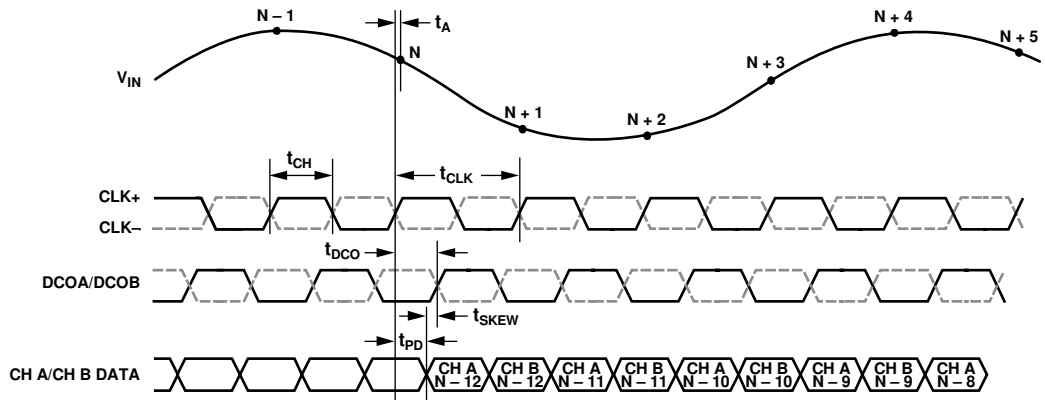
N – 1

$t_A$

N

$V_{IN}$

N + 1

N + 2

N + 3

N + 4

N + 5

$t_{CH}$

$t_{CLK}$

CLK+

CLK–

$t_{DCO}$

DCOA/DCOB

$t_{SKEW}$

$t_{PD}$

CH A/CH B DATA

CH A N – 12

CH B N – 12

CH A N – 11

CH B N – 11

CH A N – 10

CH B N – 10

CH A N – 9

CH B N – 9

CH A N – 8